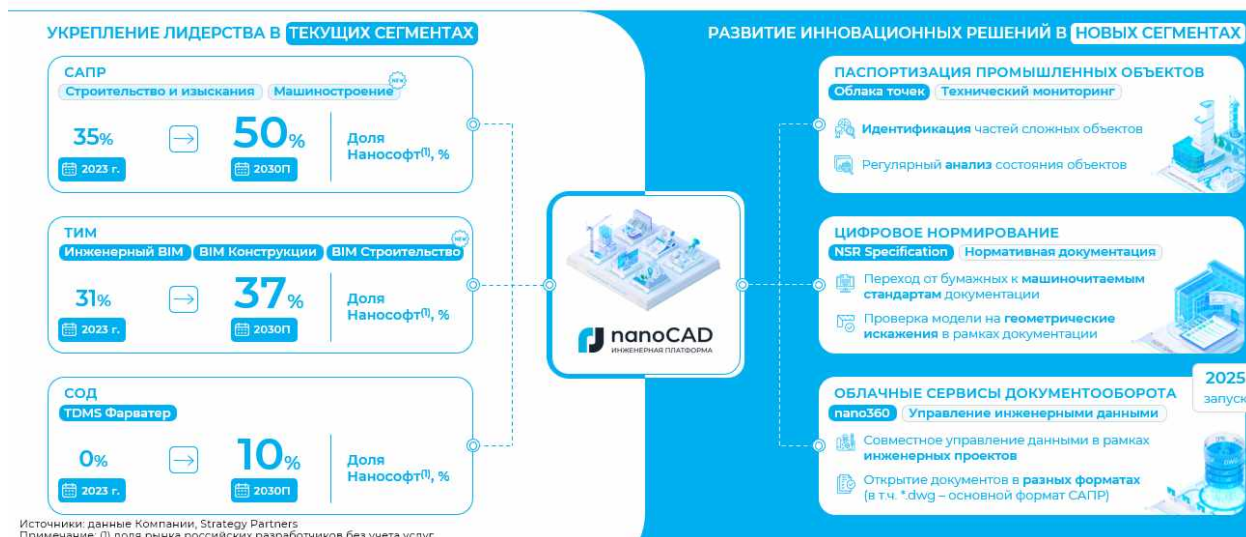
УКРЕПЛЕНИЕ ЛИДЕРСТВА В ТЕКУЩИХ СЕГМЕНТАХ

САПР
Строительство и изыскания | Машиностроение NEW
35% 2023 г. → 50% 2030П Доля Нанософт$^{(1)}$, %

ТИМ
Инженерный BIM | BIM Конструкции | BIM Строительство NEW
31% 2023 г. → 37% 2030П Доля Нанософт$^{(1)}$, %

СОД
TDMS Фарватер
0% 2023 г. → 10% 2030П Доля Нанософт$^{(1)}$, %

Источники: данные Компании, Strategy Partners
Примечание: (1) доля рынка российских разработчиков без учета услуг

nanoCAD
ИНЖЕНЕРНАЯ ПЛАТФОРМА

РАЗВИТИЕ ИННОВАЦИОННЫХ РЕШЕНИЙ В НОВЫХ СЕГМЕНТАХ

ПАСПОРТИЗАЦИЯ ПРОМЫШЛЕННЫХ ОБЪЕКТОВ
Облака точек | Технический мониторинг
Идентификация частей сложных объектов
Регулярный анализ состояния объектов

ЦИФРОВОЕ НОРМИРОВАНИЕ
NSR Specification | Нормативная документация
Переход от бумажных к машиночитаемым стандартам документации
Проверка модели на геометрические искажения в рамках документации

ОБЛАЧНЫЕ СЕРВИСЫ ДОКУМЕНТООБОРОТА
2025 запуск
nano360 | Управление инженерными данными
Совместное управление данными в рамках инженерных проектов
Открытие документов в разных форматах (в т.ч. *.dwg – основной формат САПР)